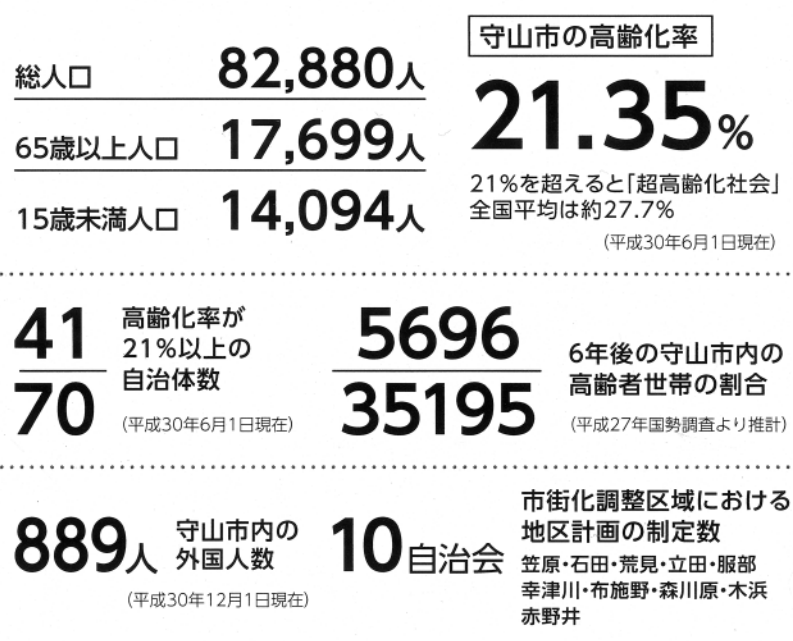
総人口 82,880人

65歳以上人口 17,699人

15歳未満人口 14,094人

守山市の高齢化率

21.35%

21%を超えると「超高齢化社会」
全国平均は約27.7%

(平成30年6月1日現在)

$\frac{41}{70}$

高齢化率が21%以上の自治体数

(平成30年6月1日現在)

$\frac{5696}{35195}$

6年後の守山市内の高齢者世帯の割合

(平成27年国勢調査より推計)

889人 守山市内の外国人数

(平成30年12月1日現在)

10自治会

市街化調整区域における地区計画の制定数

笠原・石田・荒見・立田・服部
幸津川・布施野・森川原・木浜
赤野井